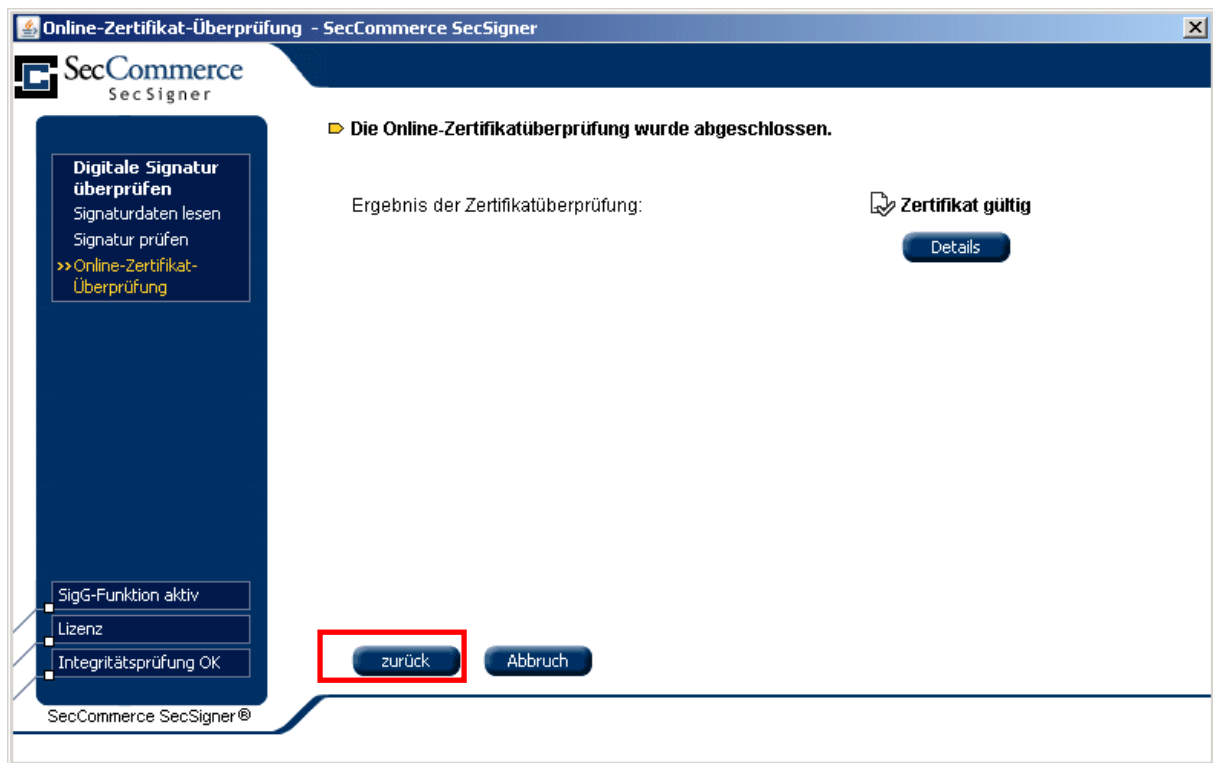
Online-Zertifikat-Überprüfung - SecCommerce SecSigner

SecCommerce
SecSigner

Digitale Signatur überprüfen
Signaturdaten lesen
Signatur prüfen
>>Online-Zertifikat-Überprüfung

Die Online-Zertifikatüberprüfung wurde abgeschlossen.

Ergebnis der Zertifikatüberprüfung:

Zertifikat gültig

Details

SigG-Funktion aktiv
Lizenz
Integritätsprüfung OK

zurück

Abbruch

SecCommerce SecSigner®